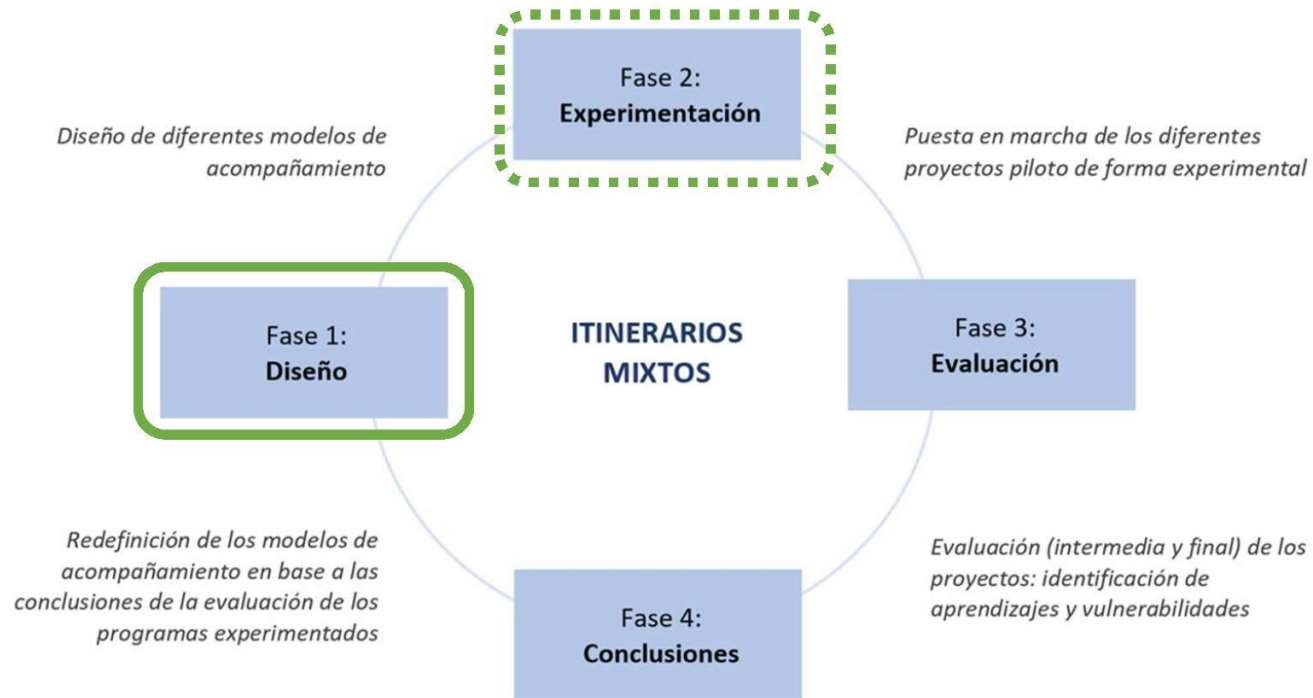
Fase 2:
**Experimentación**

*Diseño de diferentes modelos de acompañamiento*

*Puesta en marcha de los diferentes proyectos piloto de forma experimental*

Fase 1:
**Diseño**

**ITINERARIOS MIXTOS**

Fase 3:
**Evaluación**

*Redefinición de los modelos de acompañamiento en base a las conclusiones de la evaluación de los programas experimentados*

*Evaluación (intermedia y final) de los proyectos: identificación de aprendizajes y vulnerabilidades*

Fase 4:
**Conclusiones**